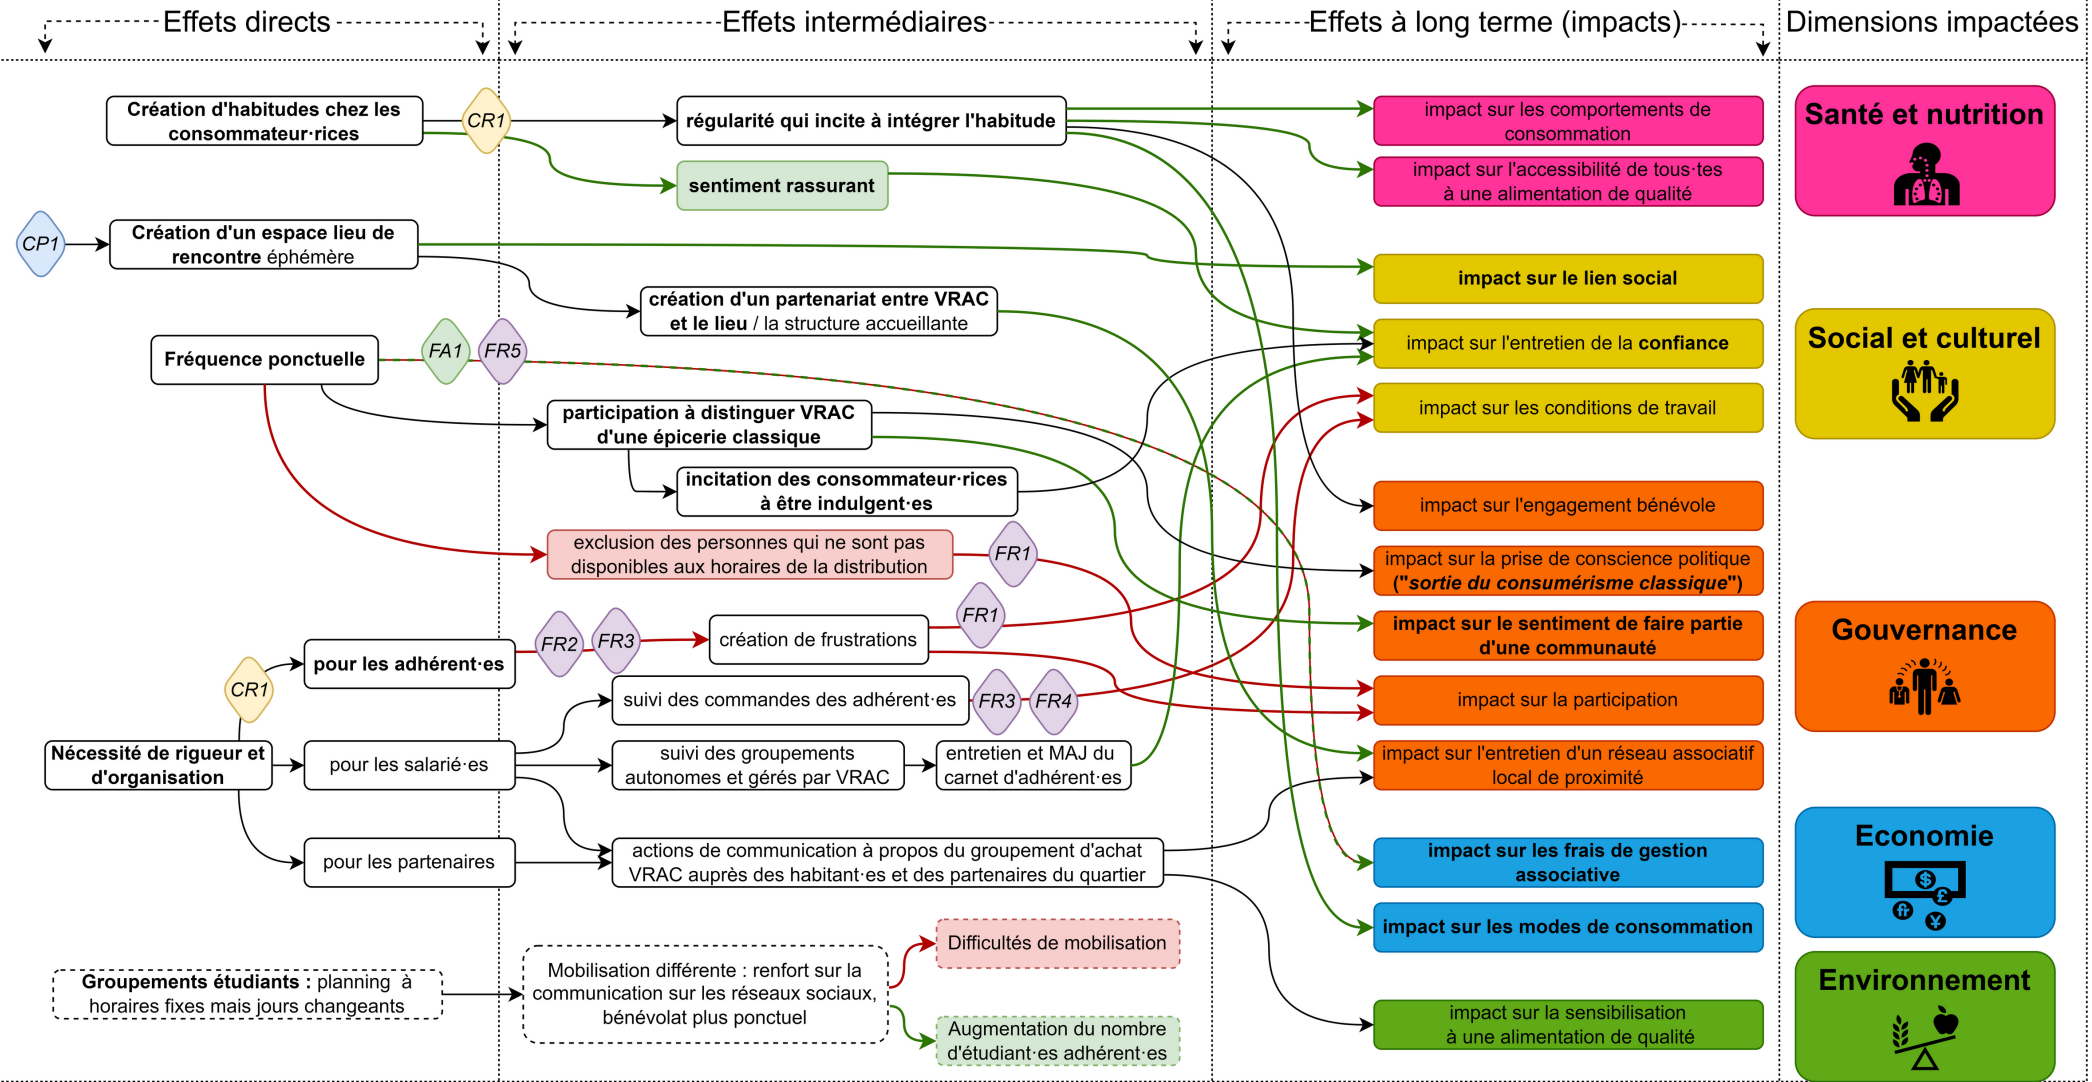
Effets directs

Effets intermédiaires

Effets à long terme (impacts)

Dimensions impactées

Création d'habitudes chez les consommateur·rices

CR1

régularité qui incite à intégrer l'habitude

sentiment rassurant

CP1

Création d'un espace lieu de rencontre éphémère

création d'un partenariat entre VRAC et le lieu / la structure accueillante

Fréquence ponctuelle

FA1

FR5

participation à distinguer VRAC d'une épicerie classique

incitation des consommateur·rices à être indulgent·es

exclusion des personnes qui ne sont pas disponibles aux horaires de la distribution

FR1

FR2

FR3

création de frustrations

FR1

CR1

pour les adhérent·es

Nécessité de rigueur et d'organisation

pour les salarié·es

suivi des commandes des adhérent·es

FR3

FR4

suivi des groupements autonomes et gérés par VRAC

entretien et MAJ du carnet d'adhérent·es

pour les partenaires

actions de communication à propos du groupement d'achat VRAC auprès des habitant·es et des partenaires du quartier

Groupements étudiants : planning à horaires fixes mais jours changeants

Mobilisation différente : renfort sur la communication sur les réseaux sociaux, bénévolat plus ponctuel

Difficultés de mobilisation

Augmentation du nombre d'étudiant·es adhérent·es

impact sur les comportements de consommation

impact sur l'accessibilité de tous·tes à une alimentation de qualité

impact sur le lien social

impact sur l'entretien de la confiance

impact sur les conditions de travail

impact sur l'engagement bénévole

impact sur la prise de conscience politique ("sortie du consumérisme classique")

impact sur le sentiment de faire partie d'une communauté

impact sur la participation

impact sur l'entretien d'un réseau associatif local de proximité

impact sur les frais de gestion associative

impact sur les modes de consommation

impact sur la sensibilisation à une alimentation de qualité

Santé et nutrition

Social et culturel

Gouvernance

Economie

Environnement